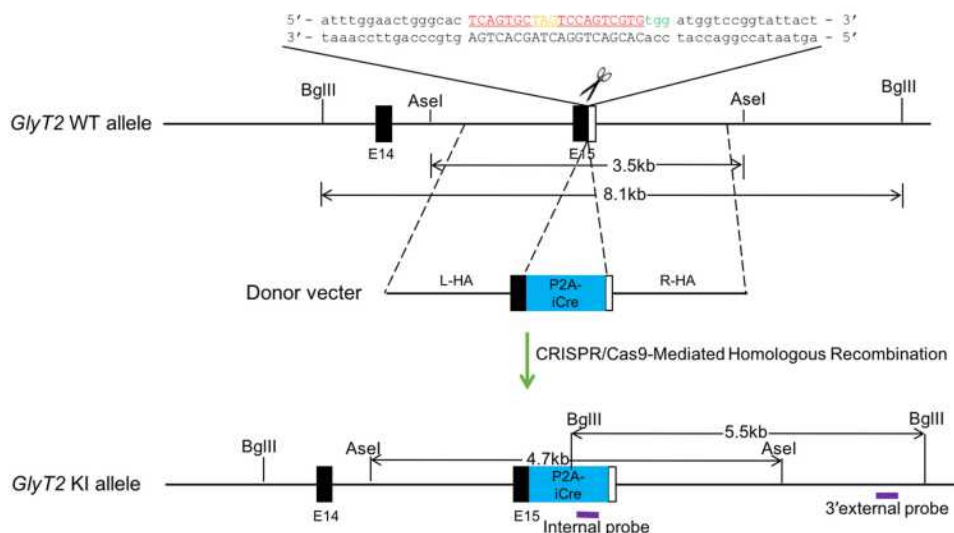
5’- atttggaactgggcac TCAGTGCTAGTCCAGTCGTGtgg atggtccggtattact - 3’
3’- taaaccttgacccgtg AGTCACGATCAGGTCAGCACacc taccaggccataatga - 5’

GlyT2 WT allele

BglII

E14

AseI

E15

AseI

BglII

3.5kb

8.1kb

Donor vecter

L-HA

P2A-iCre

R-HA

CRISPR/Cas9-Mediated Homologous Recombination

GlyT2 KI allele

BglII

E14

AseI

E15

BglII

4.7kb

5.5kb

AseI

BglII

P2A-iCre

Internal probe

3’external probe